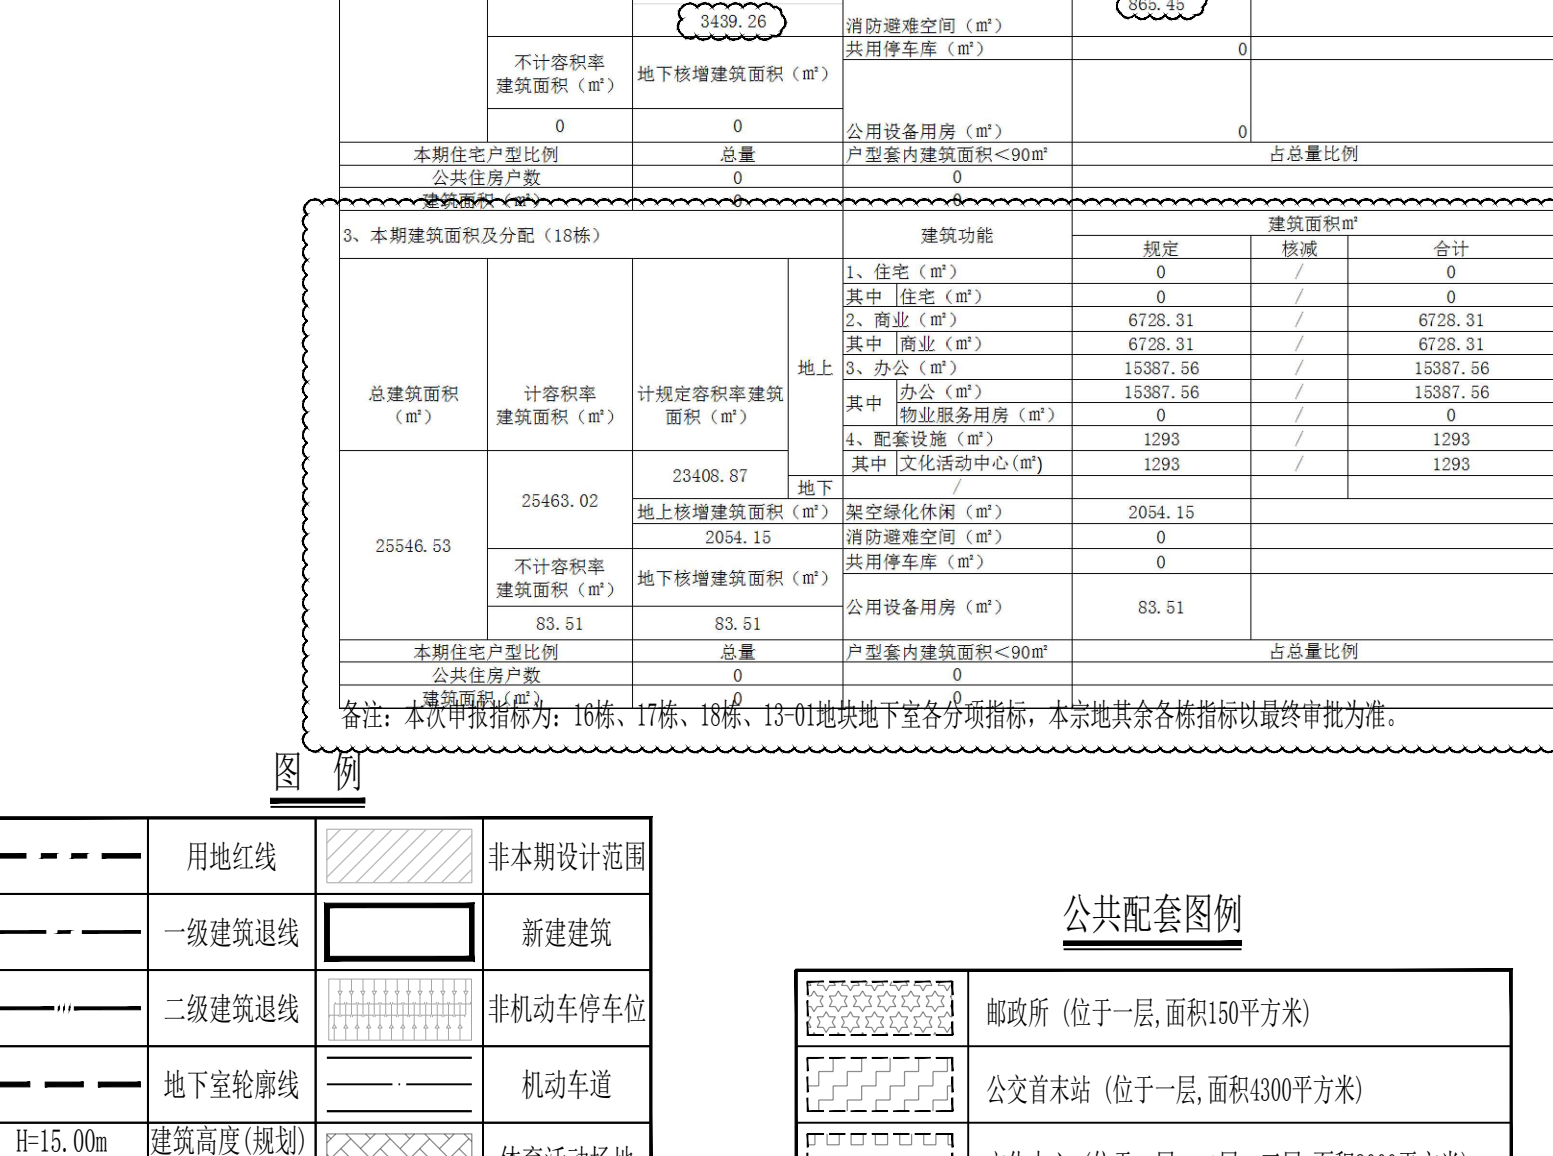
| | 3439.26 | 消防避难空间（m²） | 865.45 | |
|---|---|---|---|---|
| 不计容积率建筑面积（m²） | 地下核增建筑面积（m²） | 共用停车库（m²） | 0 | |
| 0 | 0 | 公用设备用房（m²） | 0 | |
| 本期住宅户型比例 | 总量 | 户型套内建筑面积＜90m² | 占总量比例 | |
| 公共住房户数 | 0 | 0 | | |
| 建筑面积（m²） | 0 | 0 | | |

| 3、本期建筑面积及分配（18栋） | | | | 建筑功能 | 建筑面积m² 规定 | 核减 | 合计 |
|---|---|---|---|---|---|---|---|
| 总建筑面积（m²） | 计容积率建筑面积（m²） | 计规定容积率建筑面积（m²） | 地上 | 1、住宅（m²） | 0 | / | 0 |
| | | | | 其中 住宅（m²） | 0 | / | 0 |
| | | | | 2、商业（m²） | 6728.31 | / | 6728.31 |
| | | | | 其中 商业（m²） | 6728.31 | / | 6728.31 |
| | | | | 3、办公（m²） | 15387.56 | / | 15387.56 |
| | | | | 其中 办公（m²） | 15387.56 | / | 15387.56 |
| | | | | 其中 物业服务用房（m²） | 0 | / | 0 |
| | | | | 4、配套设施（m²） | 1293 | / | 1293 |
| 25546.53 | 25463.02 | 23408.87 | | 其中 文化活动中心(m²) | 1293 | / | 1293 |
| | | | 地下 | / | | | |
| | | 地上核增建筑面积（m²） | | 架空绿化休闲（m²） | 2054.15 | | |
| | | 2054.15 | | 消防避难空间（m²） | 0 | | |
| | 不计容积率建筑面积（m²） | 地下核增建筑面积（m²） | | 共用停车库（m²） | 0 | | |
| | 83.51 | 83.51 | | 公用设备用房（m²） | 83.51 | | |
| 本期住宅户型比例 | | 总量 | | 户型套内建筑面积＜90m² | 占总量比例 | | |
| 公共住房户数 | | 0 | | 0 | | | |
| 建筑面积（m²） | | 0 | | 0 | | | |

备注：本次申报指标为：16栋、17栋、18栋、13-01地块地下室各分项指标，本宗地其余各栋指标以最终审批为准。

图 例

| | 用地红线 | | 非本期设计范围 |
|---|---|---|---|
| | 一级建筑退线 | | 新建建筑 |
| | 二级建筑退线 | | 非机动车停车位 |
| | 地下室轮廓线 | | 机动车道 |
| H=15.00m | 建筑高度(规划) | | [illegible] |

公共配套图例

| | 邮政所（位于一层，面积150平方米） |
|---|---|
| | 公交首末站（位于一层，面积4300平方米） |
| | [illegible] |